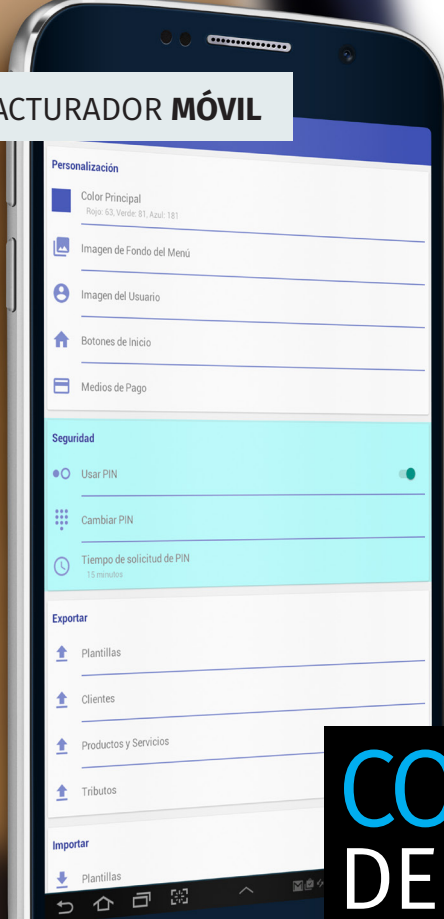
ACTURADOR **MÓVIL**

Personalización

Color Principal
Rojo: 63, Verde: 81, Azul: 181

Imagen de Fondo del Menú

Imagen del Usuario

Botones de Inicio

Medios de Pago

Seguridad

Usar PIN

Cambiar PIN

Tiempo de solicitud de PIN
15 minutos

Exportar

Plantillas

Clientes

Productos y Servicios

Tributos

Importar

Plantillas

CO
DE